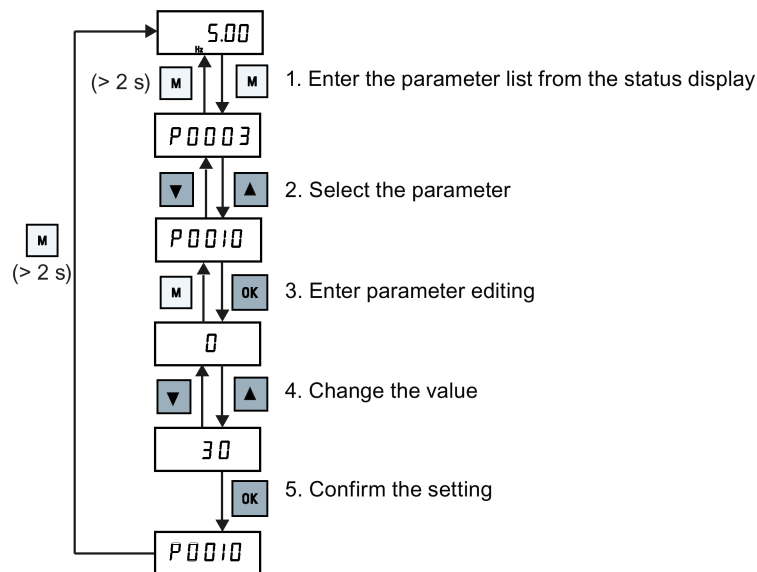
5.00
Hz

(> 2 s) M

M 1. Enter the parameter list from the status display

P0003

▼ ▲ 2. Select the parameter

M
(> 2 s)

P0010

M OK 3. Enter parameter editing

0

▼ ▲ 4. Change the value

30

OK 5. Confirm the setting

P0010